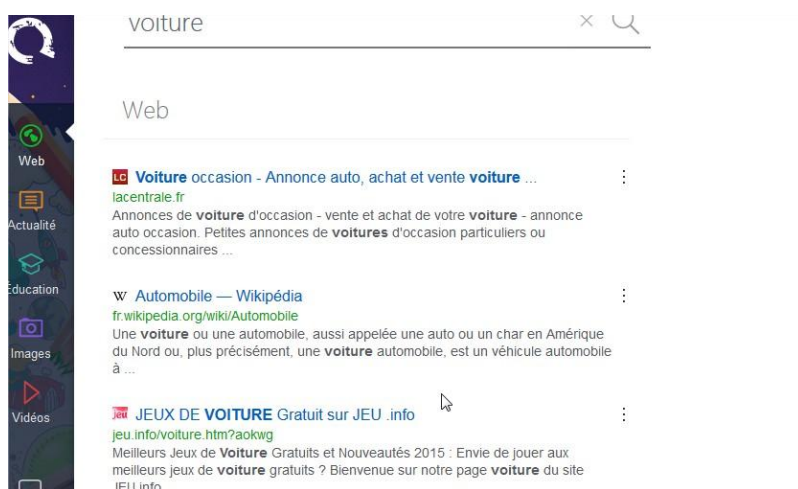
voiture

Web

Web

Actualité

Éducation

Images

Vidéos

LC Voiture occasion - Annonce auto, achat et vente voiture ...
lacentrale.fr
Annonces de voiture d'occasion - vente et achat de votre voiture - annonce auto occasion. Petites annonces de voitures d'occasion particuliers ou concessionnaires ...

W Automobile — Wikipédia
fr.wikipedia.org/wiki/Automobile
Une voiture ou une automobile, aussi appelée une auto ou un char en Amérique du Nord ou, plus précisément, une voiture automobile, est un véhicule automobile à ...

JEU JEUX DE VOITURE Gratuit sur JEU .info
jeu.info/voiture.htm?aokwg
Meilleurs Jeux de Voiture Gratuits et Nouveautés 2015 : Envie de jouer aux meilleurs jeux de voiture gratuits ? Bienvenue sur notre page voiture du site JEU.info